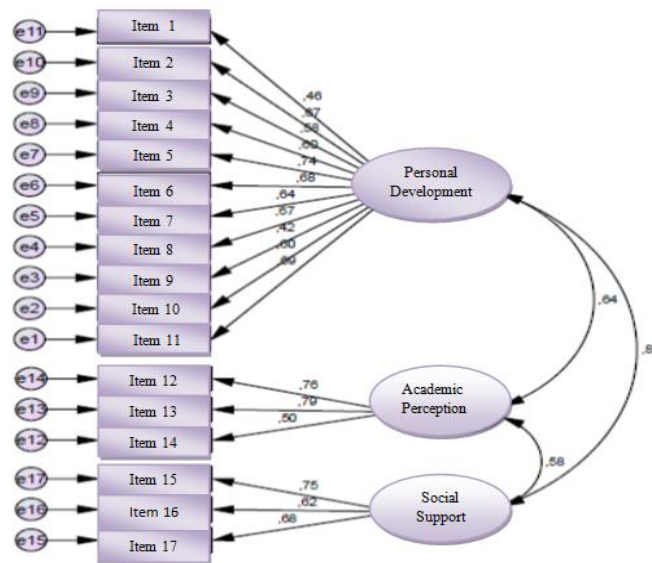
e11
Item 1
e10
Item 2
e9
Item 3
e8
Item 4
e7
Item 5
e6
Item 6
e5
Item 7
e4
Item 8
e3
Item 9
e2
Item 10
e1
Item 11
,46
,57
,58
,60
,74
,68
,64
,67
,42
,60
,60
Personal Development
,64
,8
e14
Item 12
e13
Item 13
e12
Item 14
,76
,79
,50
Academic Perception
,58
e17
Item 15
e16
Item 16
e15
Item 17
,75
,62
,68
Social Support